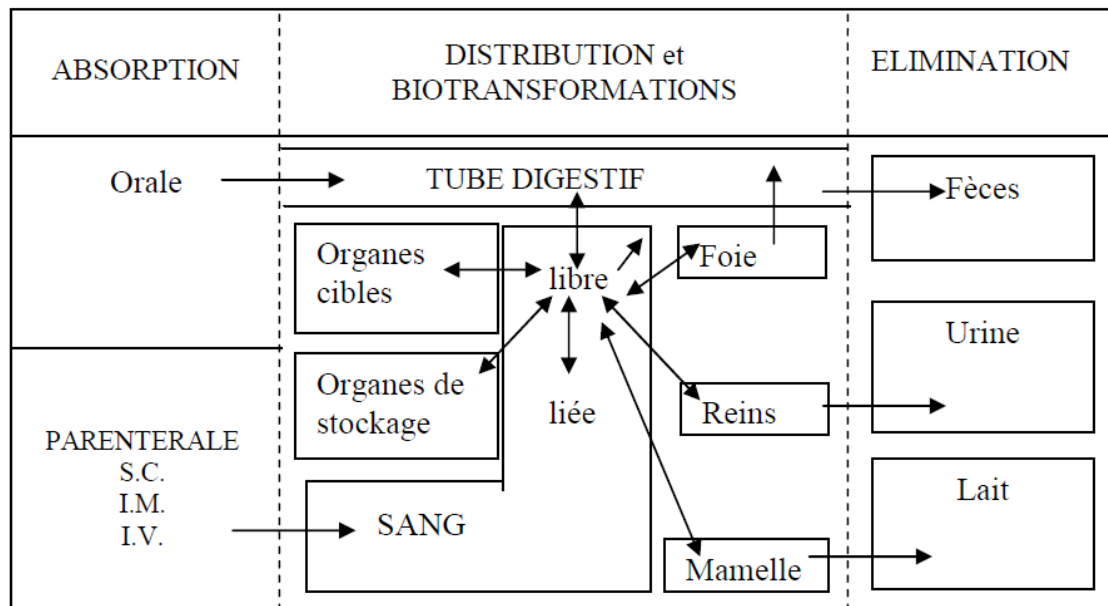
ABSORPTION

DISTRIBUTION et BIOTRANSFORMATIONS

ELIMINATION

Orale

TUBE DIGESTIF

Fèces

Organes cibles

libre

Foie

Urine

Organes de stockage

liée

Reins

PARENTERALE
S.C.
I.M.
I.V.

Lait

SANG

Mamelle